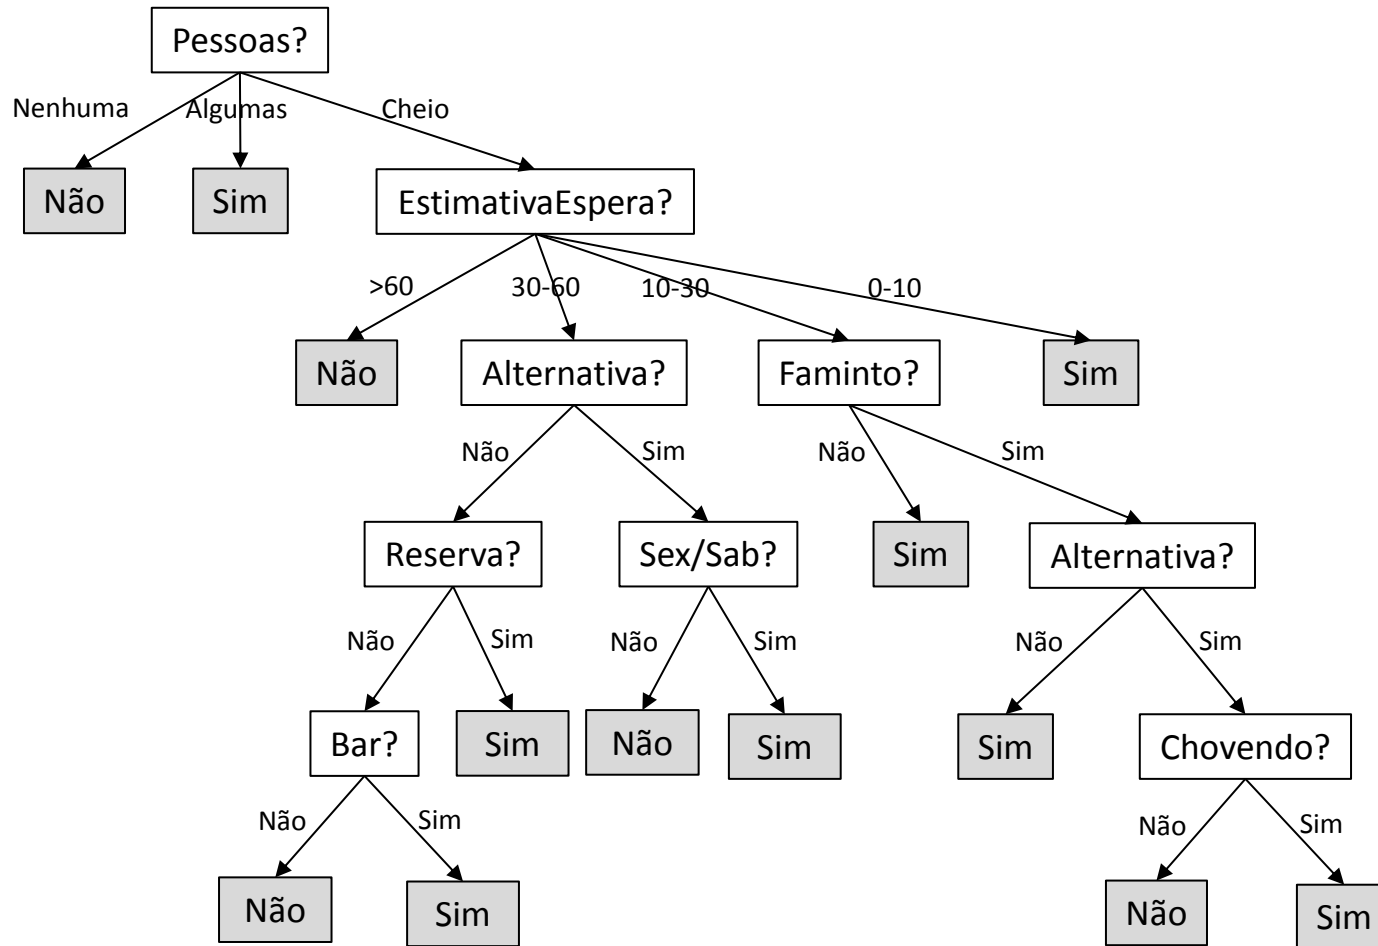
Pessoas?

Nenhuma
Algumas
Cheio

Não
Sim
EstimativaEspera?

>60
30-60
10-30
0-10

Não
Alternativa?
Faminto?
Sim

Não
Sim
Não
Sim

Reserva?
Sex/Sab?
Sim
Alternativa?

Não
Sim
Não
Sim
Não
Sim

Bar?
Sim
Não
Sim
Sim
Chovendo?

Não
Sim
Não
Sim

Não
Sim
Não
Sim